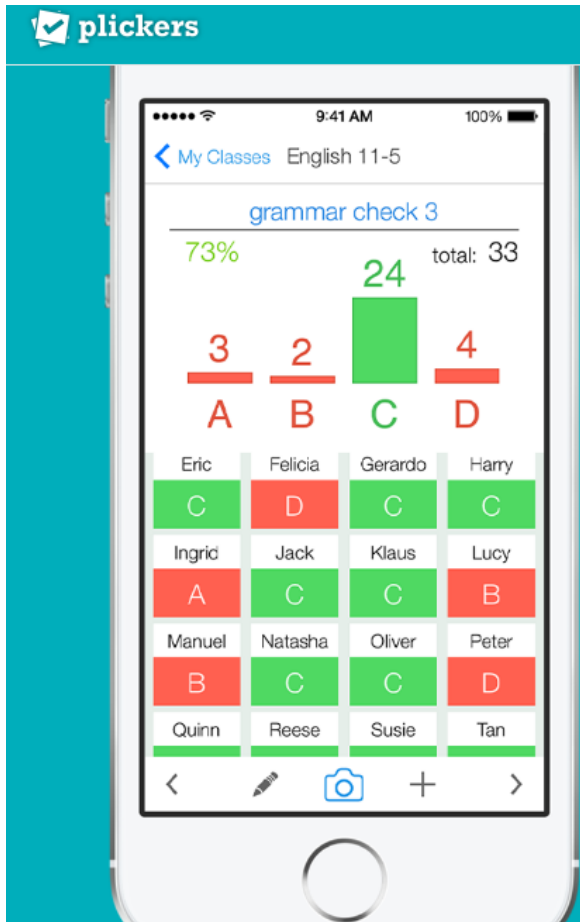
plickers

●●●●● 9:41 AM 100%

< My Classes English 11-5

grammar check 3

73%

total: 33

3 2 24 4

A B C D

| Eric | Felicia | Gerardo | Harry |
|---|---|---|---|
| C | D | C | C |
| Ingrid | Jack | Klaus | Lucy |
| A | C | C | B |
| Manuel | Natasha | Oliver | Peter |
| B | C | C | D |
| Quinn | Reese | Susie | Tan |

< + >